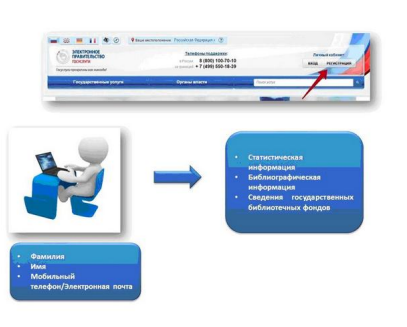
ЭЛЕКТРОННОЕ ПРАВИТЕЛЬСТВО ГОСУСЛУГИ

Ваше местоположение: Российская Федерация

Телефоны поддержки:
8 (800) 100-70-10
+7 (499) 550-18-39

Личный кабинет
ВХОД
РЕГИСТРАЦИЯ

Государственные услуги
Органы власти

Статистическая информация
Библиографическая информация
Сведения государственных библиотечных фондов

Фамилия
Имя
Мобильный телефон/Электронная почта